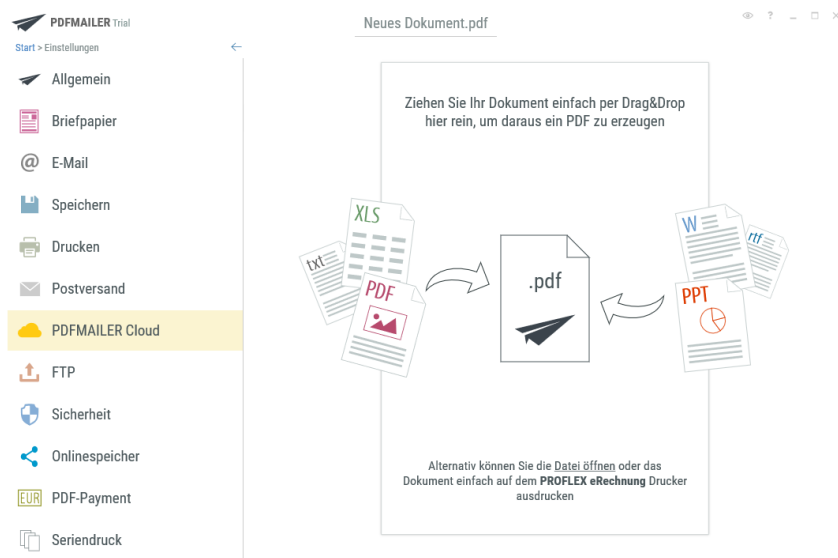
PDFMAILER Trial

Neues Dokument.pdf

? _ □ ×

Start > Einstellungen

Allgemein

Briefpapier

E-Mail

Speichern

Drucken

Postversand

PDFMAILER Cloud

FTP

Sicherheit

Onlinespeicher

EUR PDF-Payment

Seriendruck

Ziehen Sie Ihr Dokument einfach per Drag&Drop hier rein, um daraus ein PDF zu erzeugen

XLS

txt

PDF

.pdf

W

rtf

PPT

Alternativ können Sie die Datei öffnen oder das Dokument einfach auf dem **PROFLEX eRechnung** Drucker ausdrucken